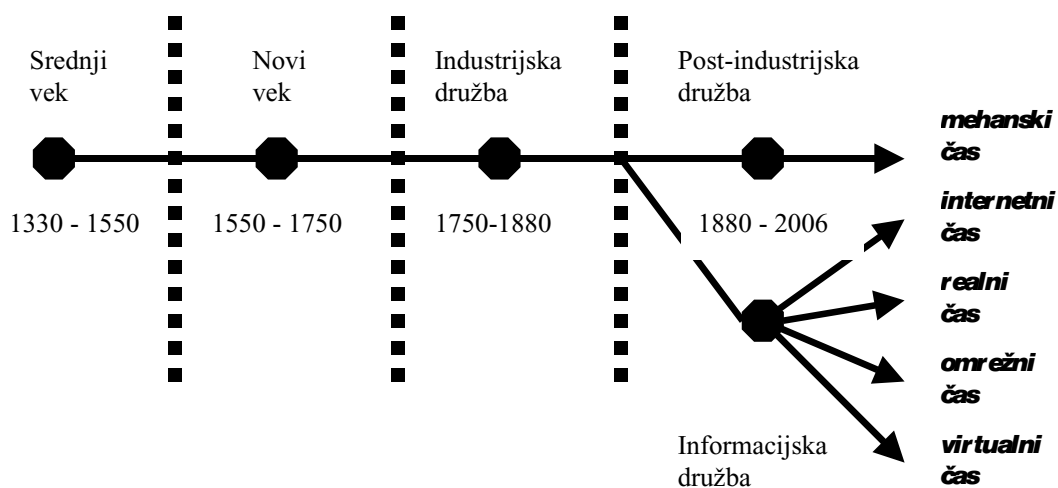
Srednji vek

Novi vek

Industrijska družba

Post-industrijska družba

mehanski čas

1330 - 1550

1550 - 1750

1750-1880

1880 - 2006

internetni čas

realni čas

omrežni čas

Informacijska družba

virtualni čas